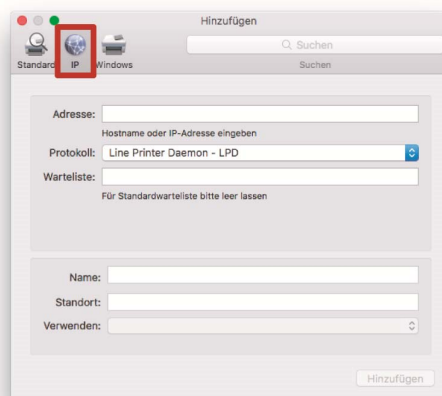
Hinzufügen

Standard IP Windows

Suchen

Suchen

Adresse:

Hostname oder IP-Adresse eingeben

Protokoll: Line Printer Daemon - LPD

Warteliste:

Für Standardwarteliste bitte leer lassen

Name:

Standort:

Verwenden:

Hinzufügen